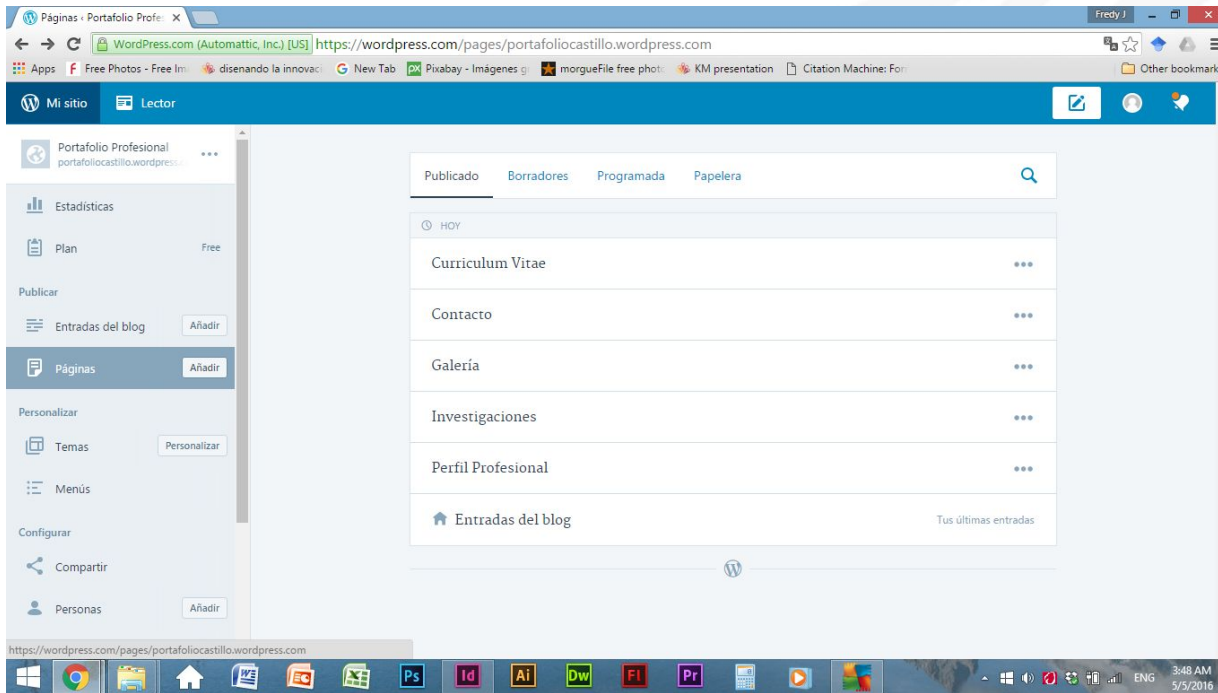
Páginas ‹ Portafolio Profe ×

Fredy J

WordPress.com (Automattic, Inc.) [US] https://wordpress.com/pages/portafoliocastillo.wordpress.com

Apps Free Photos - Free Im disenando la innovaci New Tab Pixabay - Imágenes g morgueFile free phot KM presentation Citation Machine: For Other bookmark

Mi sitio Lector

Portafolio Profesional
portafoliocastillo.wordpress.

Estadísticas

Plan Free

Publicar

Entradas del blog Añadir

Páginas Añadir

Personalizar

Temas Personalizar

Menús

Configurar

Compartir

Personas Añadir

Publicado Borradores Programada Papelera

HOY

Curriculum Vitae

Contacto

Galería

Investigaciones

Perfil Profesional

Entradas del blog Tus últimas entradas

https://wordpress.com/pages/portafoliocastillo.wordpress.com

ENG 3:48 AM 5/5/2016